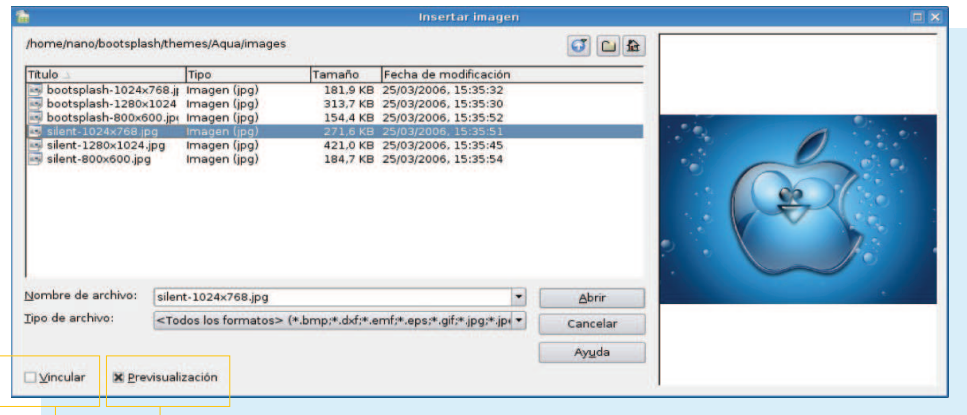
Insertar imagen

/home/nano/bootsplash/themes/Aqua/images

| Título | Tipo | Tamaño | Fecha de modificación |
|---|---|---|---|
| bootsplash-1024x768.jp | Imagen (jpg) | 181,9 KB | 25/03/2006, 15:35:32 |
| bootsplash-1280x1024 | Imagen (jpg) | 313,7 KB | 25/03/2006, 15:35:30 |
| bootsplash-800x600.jp | Imagen (jpg) | 154,4 KB | 25/03/2006, 15:35:52 |
| silent-1024x768.jpg | Imagen (jpg) | 271,6 KB | 25/03/2006, 15:35:51 |
| silent-1280x1024.jpg | Imagen (jpg) | 421,0 KB | 25/03/2006, 15:35:45 |
| silent-800x600.jpg | Imagen (jpg) | 184,7 KB | 25/03/2006, 15:35:54 |

Nombre de archivo: silent-1024x768.jpg
Tipo de archivo: <Todos los formatos> (*.bmp;*.dxf;*.emf;*.eps;*.gif;*.jpg;*.jp

Abrir
Cancelar
Ayuda

Vincular
Previsualización